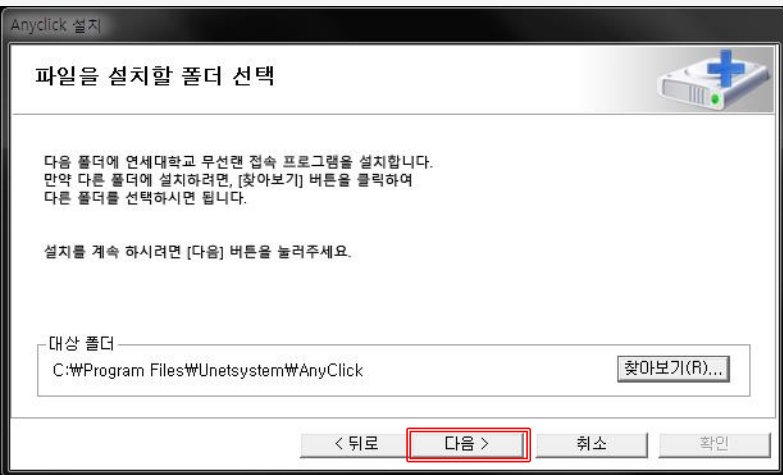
Anyclick 설치

파일을 설치할 폴더 선택

다음 폴더에 연세대학교 무선랜 접속 프로그램을 설치합니다.
만약 다른 폴더에 설치하려면, [찾아보기] 버튼을 클릭하여
다른 폴더를 선택하시면 됩니다.

설치를 계속 하시려면 [다음] 버튼을 눌러주세요.

대상 폴더
C:₩Program Files₩Unetsystem₩AnyClick

찾아보기(R)...

< 뒤로
다음 >
취소
확인